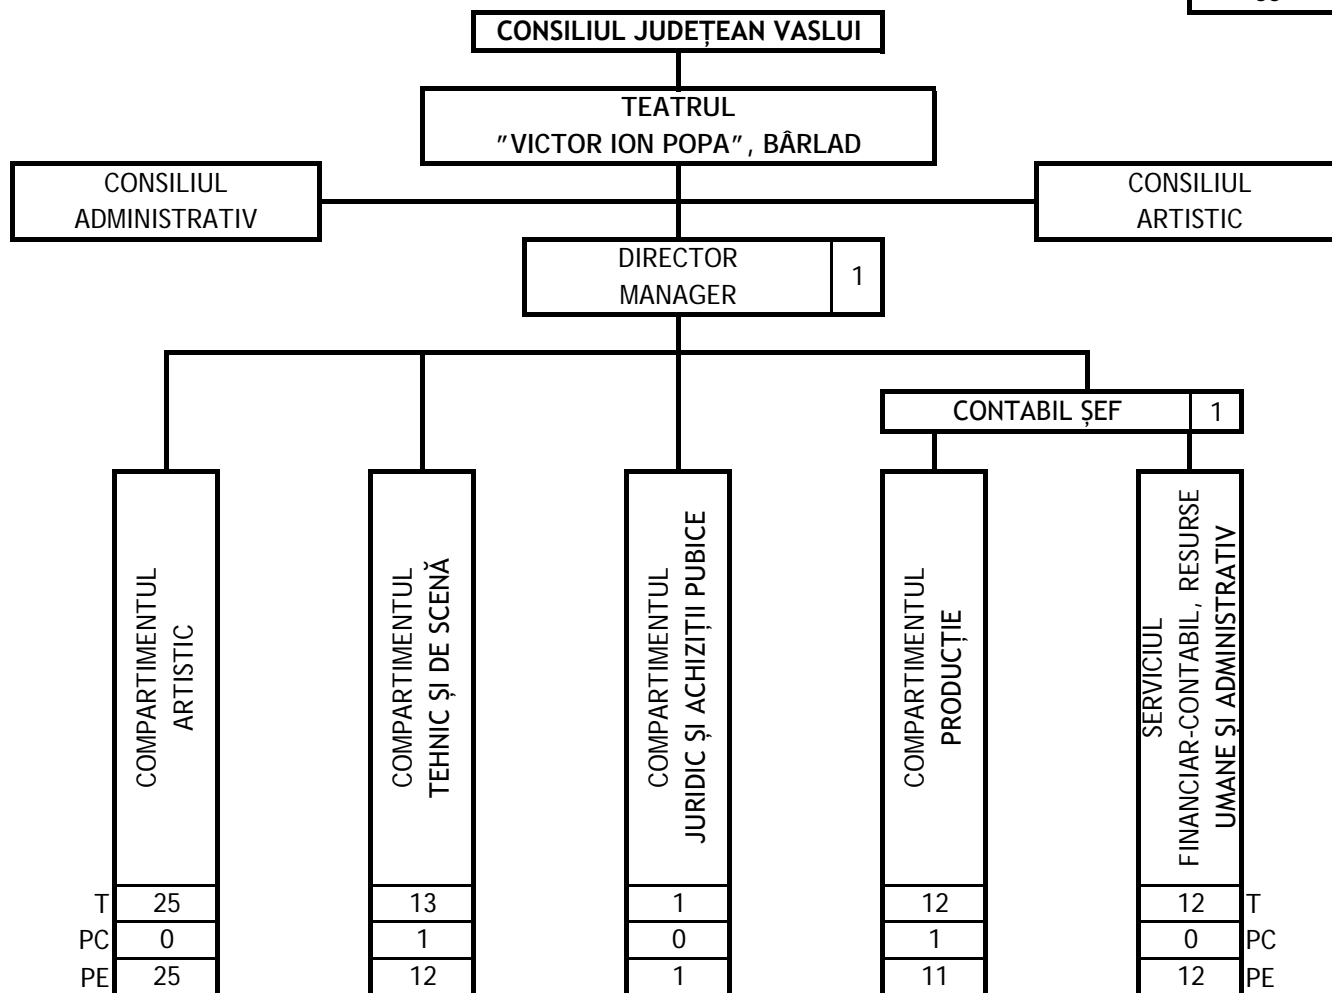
CONSILIUL JUDEȚEAN VASLUI

TEATRUL
"VICTOR ION POPA", BÂRLAD

CONSILIUL
ADMINISTRATIV

CONSILIUL
ARTISTIC

DIRECTOR
MANAGER
1

CONTABIL ȘEF
1

COMPARTIMENTUL
ARTISTIC

COMPARTIMENTUL
TEHNIC ȘI DE SCENĂ

COMPARTIMENTUL
JURIDIC ȘI ACHIZIȚII PUBICE

COMPARTIMENTUL
PRODUCȚIE

SERVICIUL
FINANCIAR-CONTABIL, RESURSE
UMANE ȘI ADMINISTRATIV

| | | | | | | |
|---|---|---|---|---|---|---|
| T | 25 | 13 | 1 | 12 | 12 | T |
| PC | 0 | 1 | 0 | 1 | 0 | PC |
| PE | 25 | 12 | 1 | 11 | 12 | PE |